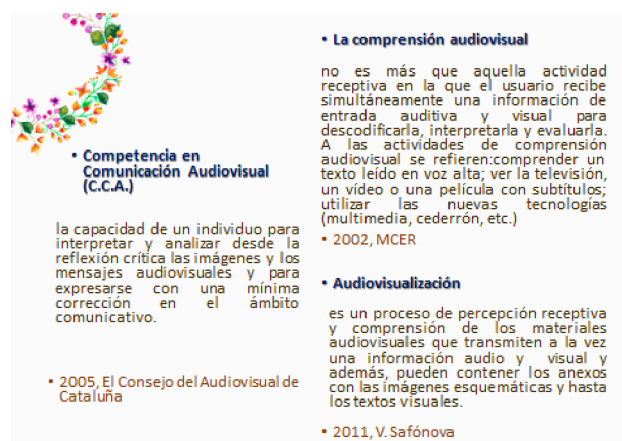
• Competencia en Comunicación Audiovisual (C.C.A.)

la capacidad de un individuo para interpretar y analizar desde la reflexión crítica las imágenes y los mensajes audiovisuales y para expresarse con una mínima corrección en el ámbito comunicativo.

• 2005, El Consejo del Audiovisual de Cataluña

• La comprensión audiovisual

no es más que aquella actividad receptiva en la que el usuario recibe simultáneamente una información de entrada auditiva y visual para descodificarla, interpretarla y evaluarla. A las actividades de comprensión audiovisual se refieren:comprender un texto leído en voz alta; ver la televisión, un vídeo o una película con subtítulos; utilizar las nuevas tecnologías (multimedia, cederrón, etc.)

• 2002, MCER

• Audiovisualización

es un proceso de percepción receptiva y comprensión de los materiales audiovisuales que transmiten a la vez una información audio y visual y además, pueden contener los anexos con las imágenes esquemáticas y hasta los textos visuales.

• 2011, V. Safónova